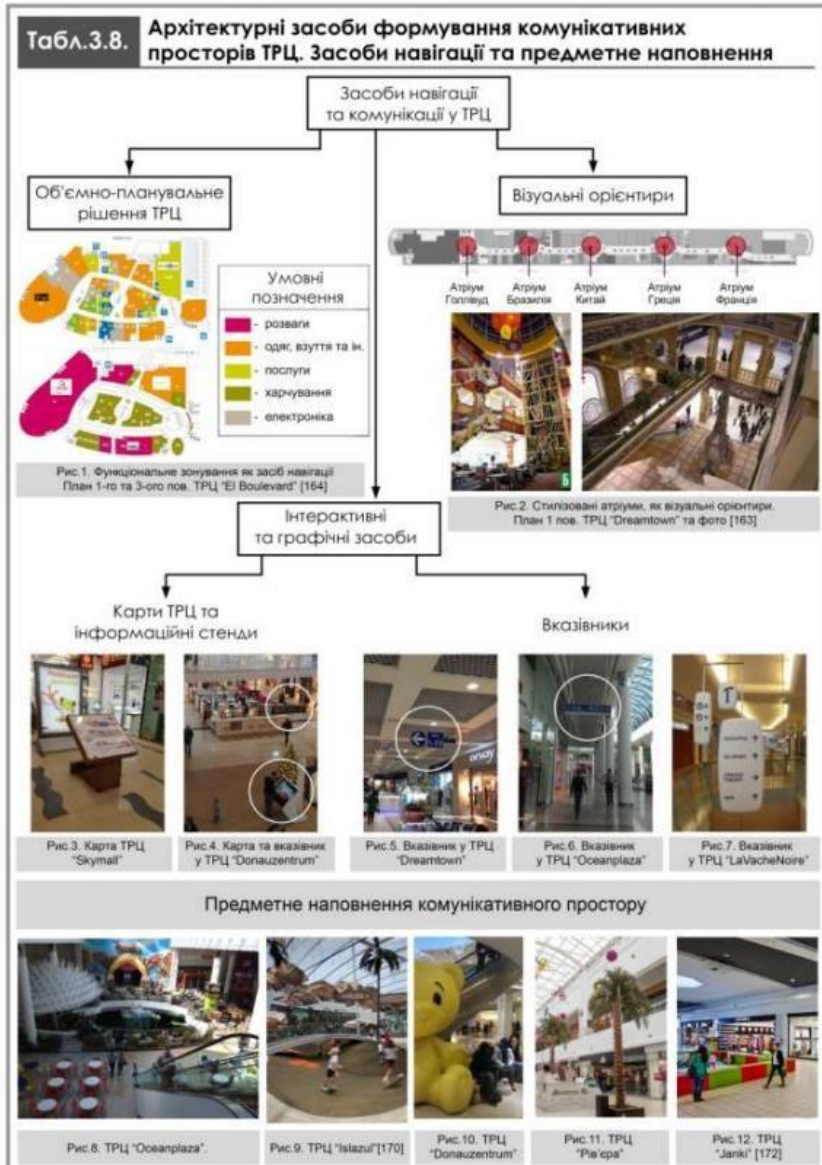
Табл.3.8. Архітектурні засоби формування комунікативних просторів ТРЦ. Засоби навігації та предметне наповнення

Засоби навігації та комунікації у ТРЦ

Об'ємно-планувальне рішення ТРЦ

Візуальні орієнтири

Атріум Голлівуд
Атріум Бразилія
Атріум Китай
Атріум Греція
Атріум Франція

Умовні позначення
- розваги
- одяг, взуття та ін.
- послуги
- харчування
- електроніка

Рис.1. Функціональне зонування як засіб навігації План 1-го та 3-ого пов. ТРЦ "El Boulevard" [164]

Рис.2. Стилізовані атріуми, як візуальні орієнтири. План 1 пов. ТРЦ "Dreamtown" та фото [163]

Інтерактивні та графічні засоби

Карти ТРЦ та інформаційні стенди

Вказівники

Рис.3. Карта ТРЦ "Skymall"

Рис.4. Карта та вказівник у ТРЦ "Donauzentrum"

Рис.5. Вказівник у ТРЦ "Dreamtown"

Рис.6. Вказівник у ТРЦ "Oceanplaza"

Рис.7. Вказівник у ТРЦ "LaVacheNoire"

Предметне наповнення комунікативного простору

Рис.8. ТРЦ "Oceanplaza".

Рис.9. ТРЦ "Islazul"[170]

Рис.10. ТРЦ "Donauzentrum"

Рис.11. ТРЦ "Рів'єра"

Рис.12. ТРЦ "Janki" [172]